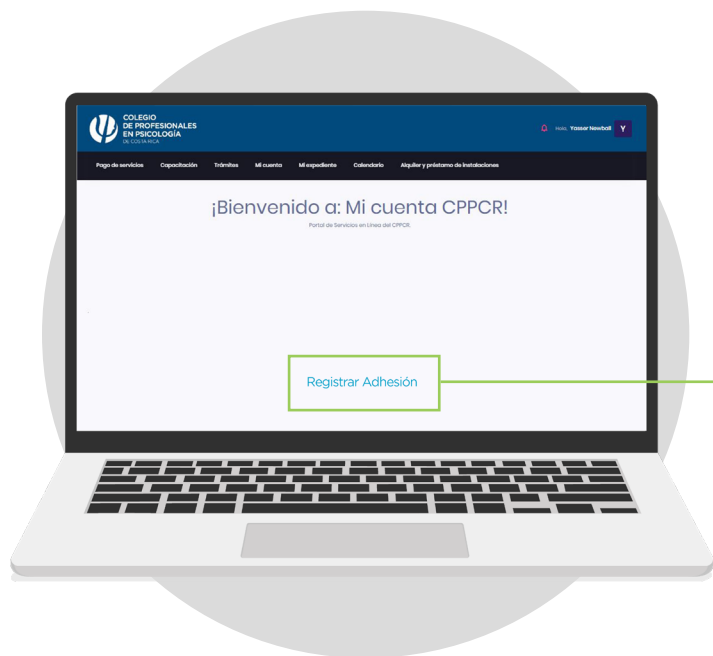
COLEGIO DE PROFESIONALES EN PSICOLOGÍA DE COSTA RICA

Hola, Yasser Newball Y

Pago de servicios Capacitación Trámites Mi cuenta Mi expediente Calendario Alquiler y préstamo de instalaciones

¡Bienvenido a: Mi cuenta CPPCR!

Portal de Servicios en Línea del CPPCR

Registrar Adhesión